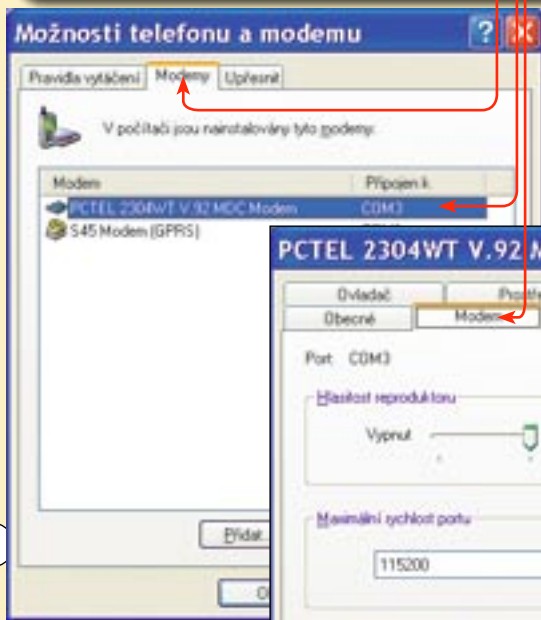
Možnosti telefonu a modemu

Pravidla vytáčení | Modemy | Upřesnit

V počítači jsou nainstalovány tyto modemy:

| Modem | Připojen k |
|---|---|
| PCTEL 2304WT V.92 MDC Modem | COM3 |
| S45 Modem (GPRS) | |

Přidat...

O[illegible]

PCTEL 2304WT V.92 M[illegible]

Ovladač | Prost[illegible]
Obecné | Modem

Port: COM3

Hlasitost reproduktoru

Vypnut

Maximální rychlost portu

115200